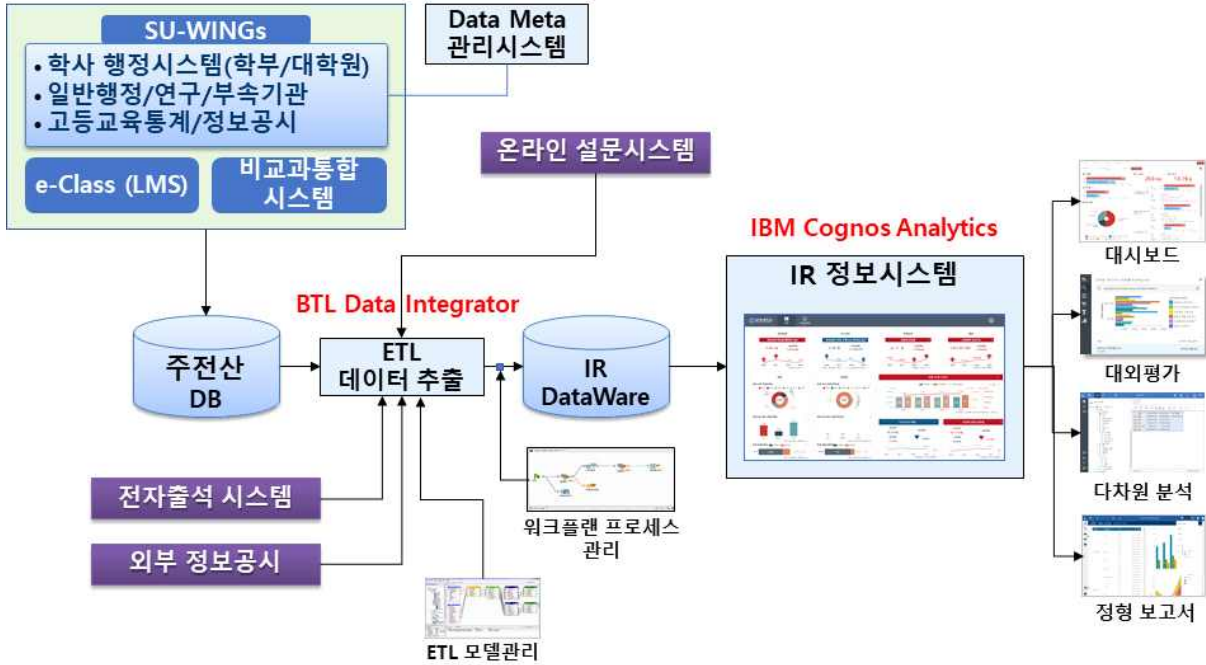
SU-WINGs
• 학사 행정시스템(학부/대학원)
• 일반행정/연구/부속기관
• 고등교육통계/정보공시

e-Class (LMS)

비교과통합 시스템

Data Meta 관리시스템

온라인 설문시스템

IBM Cognos Analytics

IR 정보시스템

BTL Data Integrator

주전산 DB

ETL 데이터 추출

IR DataWare

대시보드

대외평가

다차원 분석

정형 보고서

전자출석 시스템

외부 정보공시

워크플랜 프로세스 관리

ETL 모델관리